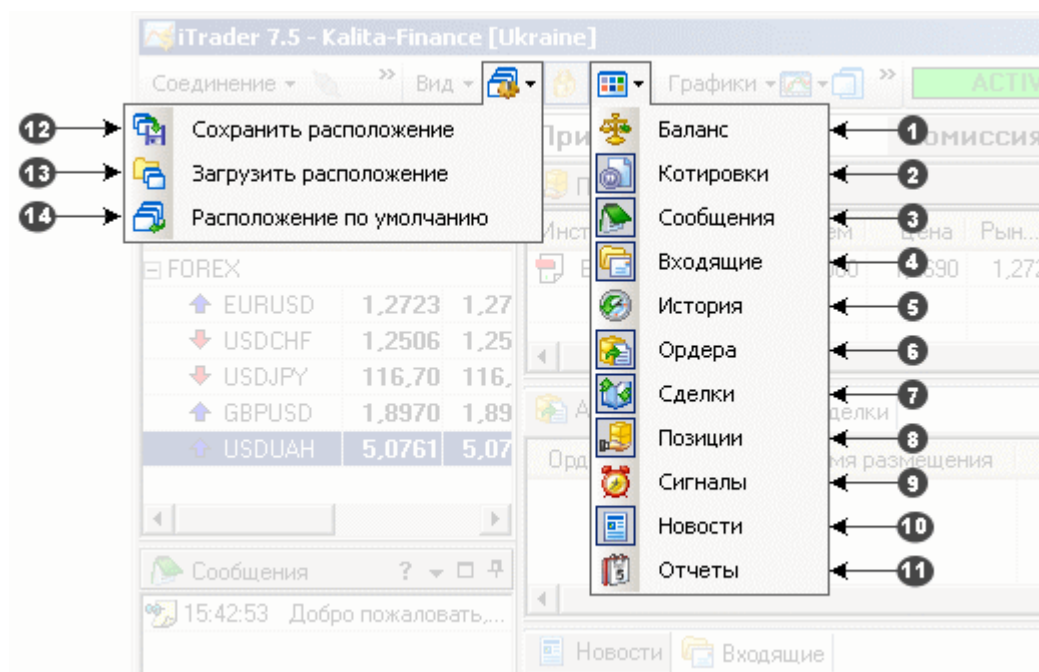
iTrader 7.5 - Kalita-Finance [Ukraine]

Соединение » Вид Графики ACTIV

12 Сохранить расположение
13 Загрузить расположение
14 Расположение по умолчанию

Баланс 1
Котировки 2
Сообщения 3
Входящие 4
История 5
Ордера 6
Сделки 7
Позиции 8
Сигналы 9
Новости 10
Отчеты 11

При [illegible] омиссия

Инст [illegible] ем Цена Рын...

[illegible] 690 1,272

FOREX
EURUSD 1,2723 1,27
USDCHF 1,2506 1,25
USDJPY 116,70 116,
GBPUSD 1,8970 1,89
USDUAH 5,0761 5,07

Сделки

Орд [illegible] мя размещения

Сообщения ?

15:42:53 Добро пожаловать,...

Новости Входящие